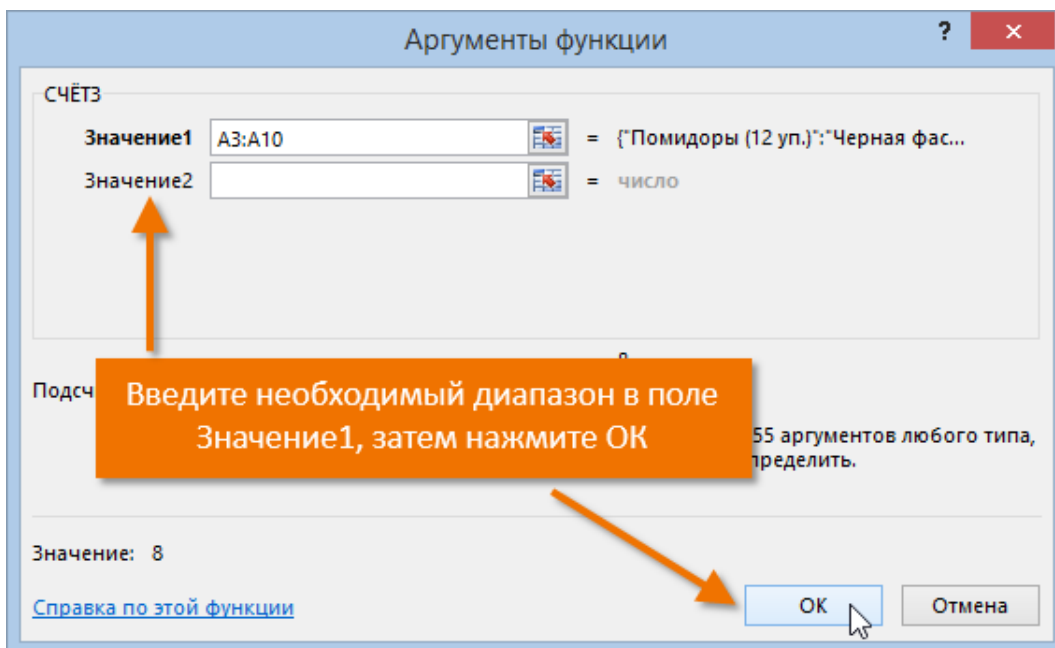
Аргументы функции

?

СЧЁТЗ

Значение1 A3:A10 = {"Помидоры (12 уп.)":"Черная фас...

Значение2 = число

Подсч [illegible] 8

Введите необходимый диапазон в поле Значение1, затем нажмите ОК

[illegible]55 аргументов любого типа, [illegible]пределить.

Значение: 8

Справка по этой функции

ОК

Отмена